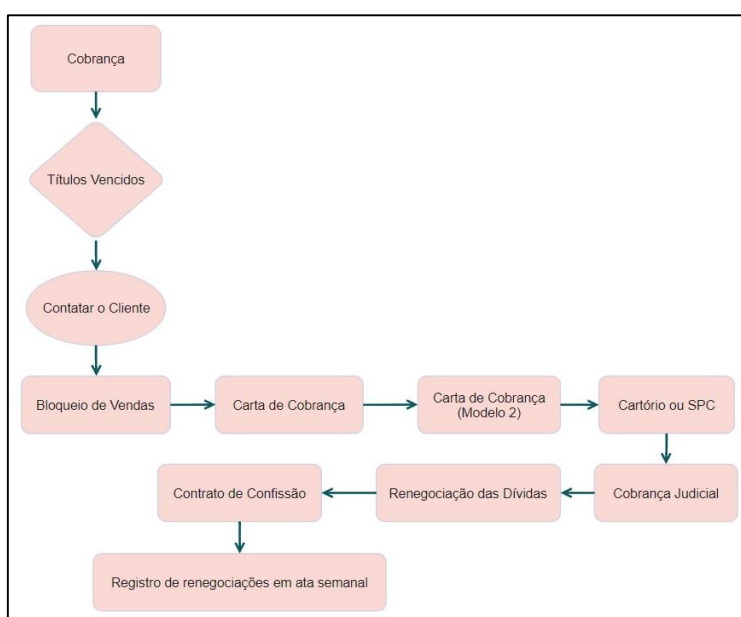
Cobrança

Títulos Vencidos

Contatar o Cliente

Bloqueio de Vendas

Carta de Cobrança

Carta de Cobrança (Modelo 2)

Cartório ou SPC

Cobrança Judicial

Renegociação das Dívidas

Contrato de Confissão

Registro de renegociações em ata semanal